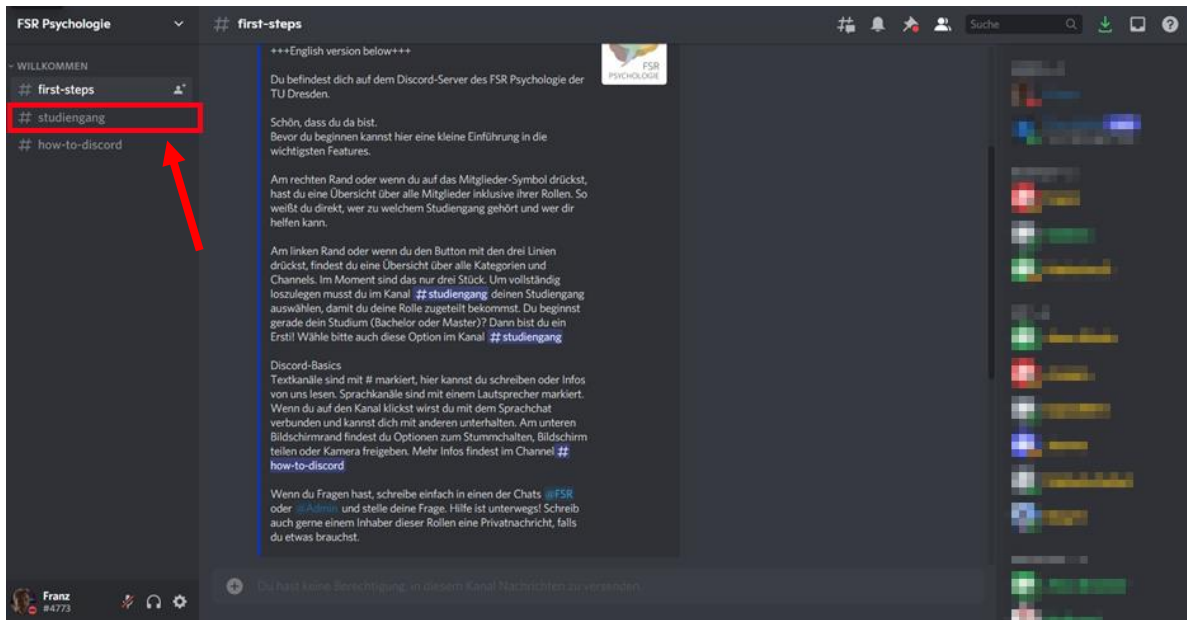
FSR Psychologie

WILLKOMMEN

# first-steps

# studiengang

# how-to-discord

Franz
#4773

# first-steps

Suche

+++English version below+++

FSR
PSYCHOLOGIE

Du befindest dich auf dem Discord-Server des FSR Psychologie der TU Dresden.

Schön, dass du da bist.
Bevor du beginnen kannst hier eine kleine Einführung in die wichtigsten Features.

Am rechten Rand oder wenn du auf das Mitglieder-Symbol drückst, hast du eine Übersicht über alle Mitglieder inklusive ihrer Rollen. So weißt du direkt, wer zu welchem Studiengang gehört und wer dir helfen kann.

Am linken Rand oder wenn du den Button mit den drei Linien drückst, findest du eine Übersicht über alle Kategorien und Channels. Im Moment sind das nur drei Stück. Um vollständig loszulegen musst du im Kanal # studiengang deinen Studiengang auswählen, damit du deine Rolle zugeteilt bekommst. Du beginnst gerade dein Studium (Bachelor oder Master)? Dann bist du ein Ersti! Wähle bitte auch diese Option im Kanal # studiengang

Discord-Basics
Textkanäle sind mit # markiert, hier kannst du schreiben oder Infos von uns lesen. Sprachkanäle sind mit einem Lautsprecher markiert. Wenn du auf den Kanal klickst wirst du mit dem Sprachchat verbunden und kannst dich mit anderen unterhalten. Am unteren Bildschirmrand findest du Optionen zum Stummchalten, Bildschirm teilen oder Kamera freigeben. Mehr Infos findest im Channel # how-to-discord

Wenn du Fragen hast, schreibe einfach in einen der Chats @FSR oder @Admin und stelle deine Frage. Hilfe ist unterwegs! Schreib auch gerne einem Inhaber dieser Rollen eine Privatnachricht, falls du etwas brauchst.

Du hast keine Berechtigung, in diesem Kanal Nachrichten zu versenden.